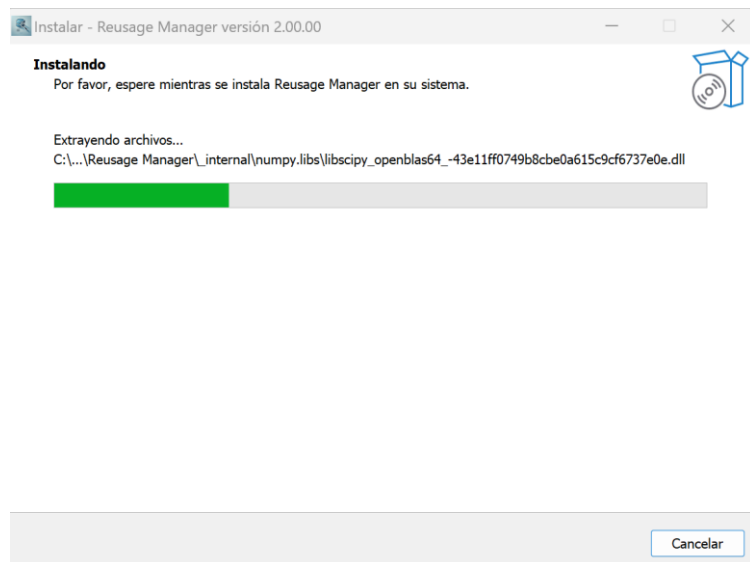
Instalar - Reusage Manager versión 2.00.00

Instalando

Por favor, espere mientras se instala Reusage Manager en su sistema.

Extrayendo archivos...

C:\...\Reusage Manager\_internal\numpy.libs\libscipy_openblas64_-43e11ff0749b8cbe0a615c9cf6737e0e.dll

Cancelar